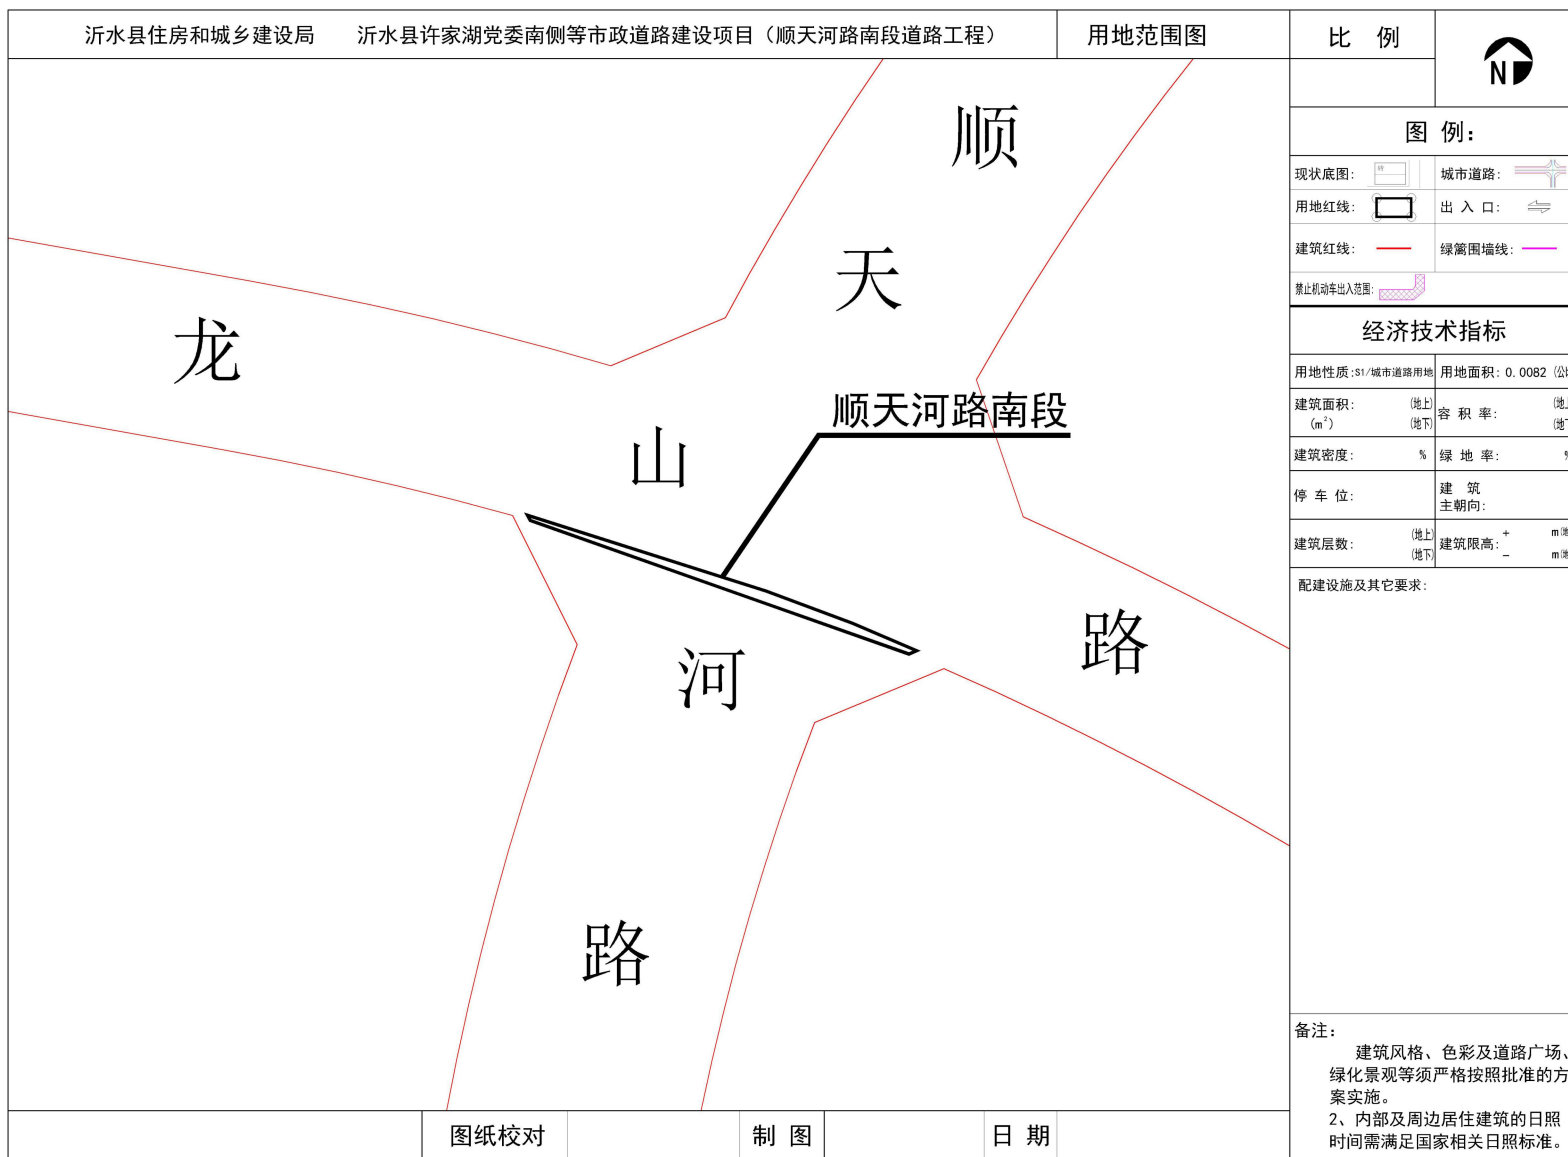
沂水县住房和城乡建设局 沂水县许家湖党委南侧等市政道路建设项目（顺天河路南段道路工程） 用地范围图

比 例

N

顺

天

龙

山

顺天河路南段

河

路

路

图 例：

| 现状底图： | | 城市道路： | |
|---|---|---|---|
| 用地红线： | | 出 入 口： | |
| 建筑红线： | | 绿篱围墙线： | |
| 禁止机动车出入范围： | | | |

经济技术指标

| 用地性质：S1/城市道路用地 | 用地面积：0.0082 (公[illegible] |
|---|---|
| 建筑面积：(地上) (m²) (地下) | 容 积 率：(地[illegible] (地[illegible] |
| 建筑密度： % | 绿 地 率： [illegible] |
| 停 车 位： | 建 筑 主朝向： |
| 建筑层数：(地上) (地下) | 建筑限高：+ m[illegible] – m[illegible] |

配建设施及其它要求：

备注：
建筑风格、色彩及道路广场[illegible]绿化景观等须严格按照批准的方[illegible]案实施。
2、内部及周边居住建筑的日照时间需满足国家相关日照标准。

图纸校对 制 图 日 期